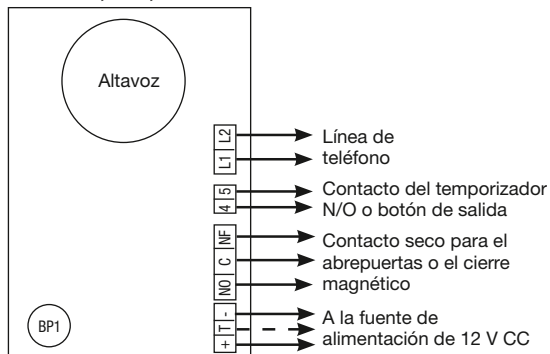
Altavoz

L2
L1

Línea de teléfono

5
4

Contacto del temporizador N/O o botón de salida

NF
C
NO

Contacto seco para el abrepuertas o el cierre magnético

-
T
+

A la fuente de alimentación de 12 V CC

BP1